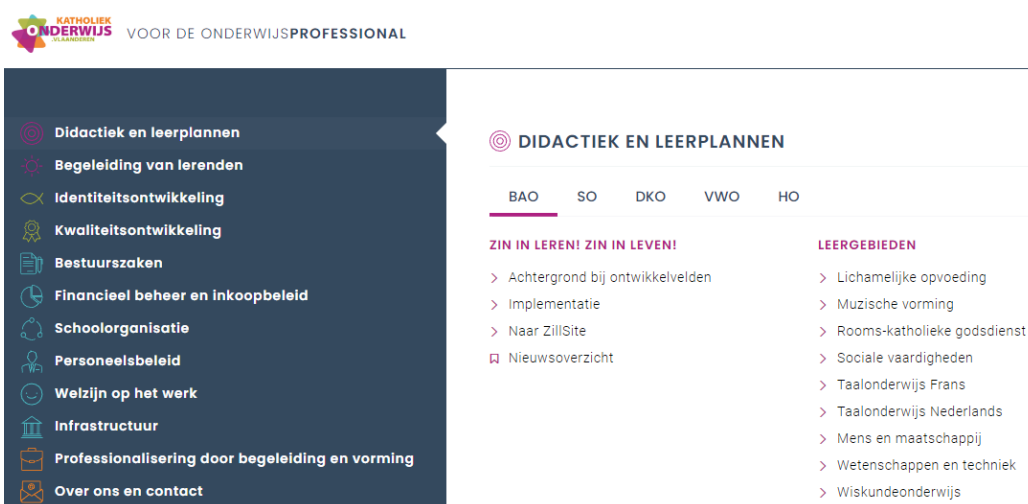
KATHOLIEK
ONDERWIJS
VLAANDEREN

VOOR DE ONDERWIJSPROFESSIONAL

Didactiek en leerplannen
Begeleiding van lerenden
Identiteitsontwikkeling
Kwaliteitsontwikkeling
Bestuurszaken
Financieel beheer en inkoopbeleid
Schoolorganisatie
Personeelsbeleid
Welzijn op het werk
Infrastructuur
Professionalisering door begeleiding en vorming
Over ons en contact

DIDACTIEK EN LEERPLANNEN

BAO SO DKO VWO HO

ZIN IN LEREN! ZIN IN LEVEN!
Achtergrond bij ontwikkelvelden
Implementatie
Naar ZillSite
Nieuwsoverzicht

LEERGEBIEDEN
Lichamelijke opvoeding
Muzische vorming
Rooms-katholieke godsdienst
Sociale vaardigheden
Taalonderwijs Frans
Taalonderwijs Nederlands
Mens en maatschappij
Wetenschappen en techniek
Wiskundeonderwijs